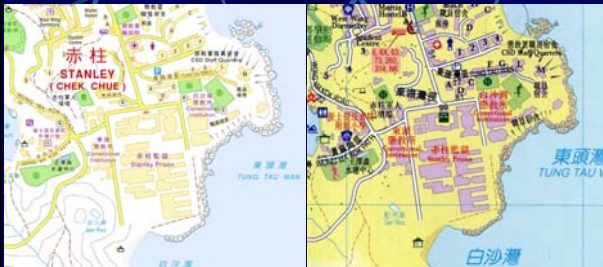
赤柱
STANLEY
(CHEK CHUE)
CSD Staff Quarters
赤柱監獄
Stanley Prison
Correctional Institution
東頭灣
TUNG TAU WAN

West Wing
Hostel
CSD Staff Quarters
赤柱監獄
Stanley Prison
東頭灣
TUNG TAU WAN
白沙灣